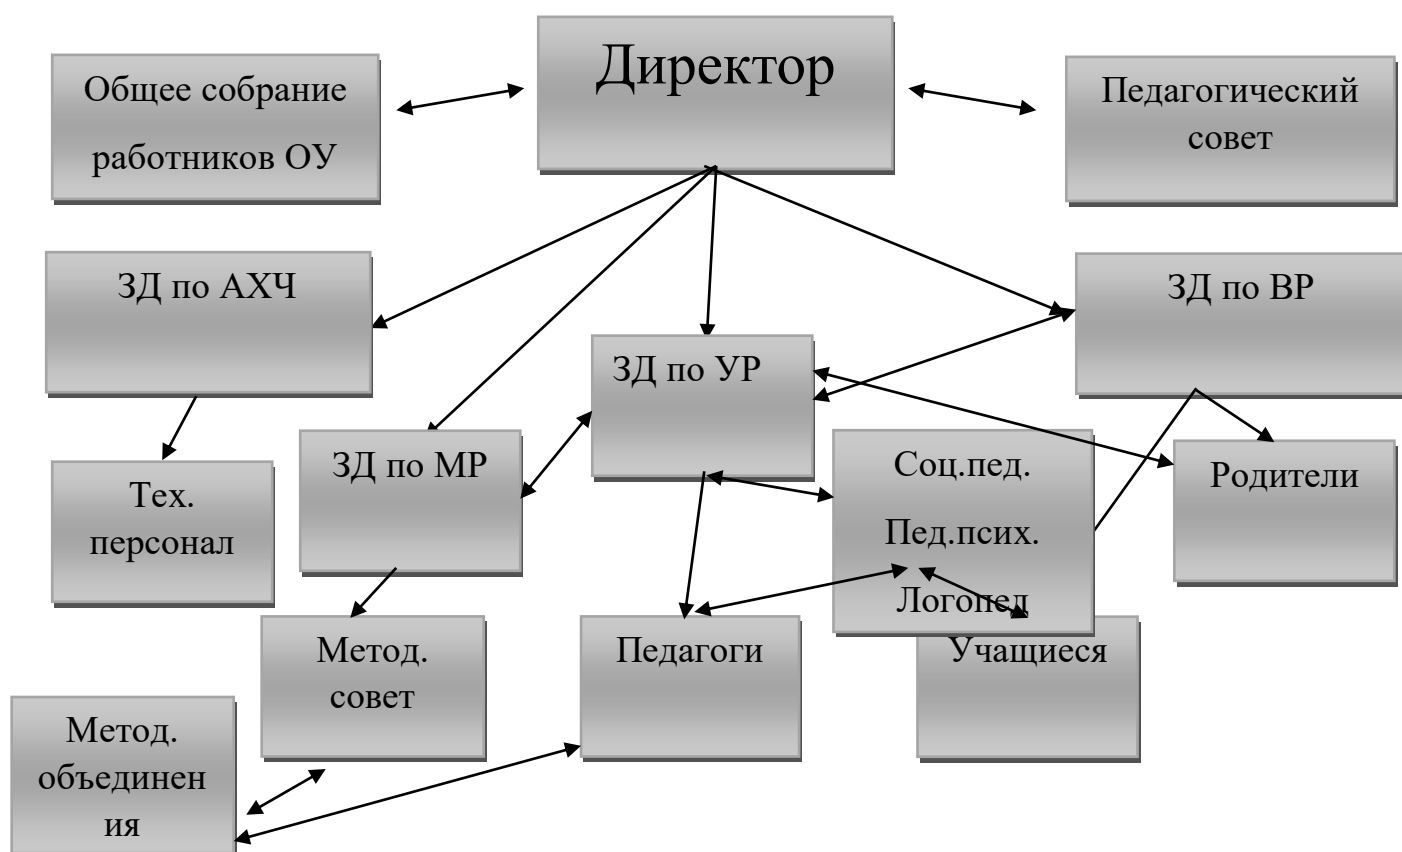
Общее собрание работников ОУ

Директор

Педагогический совет

ЗД по АХЧ

ЗД по ВР

ЗД по УР

Тех. персонал

ЗД по МР

Соц.пед.
Пед.псих.
Логопед

Родители

Метод. совет

Педагоги

Учащиеся

Метод. объединен ия